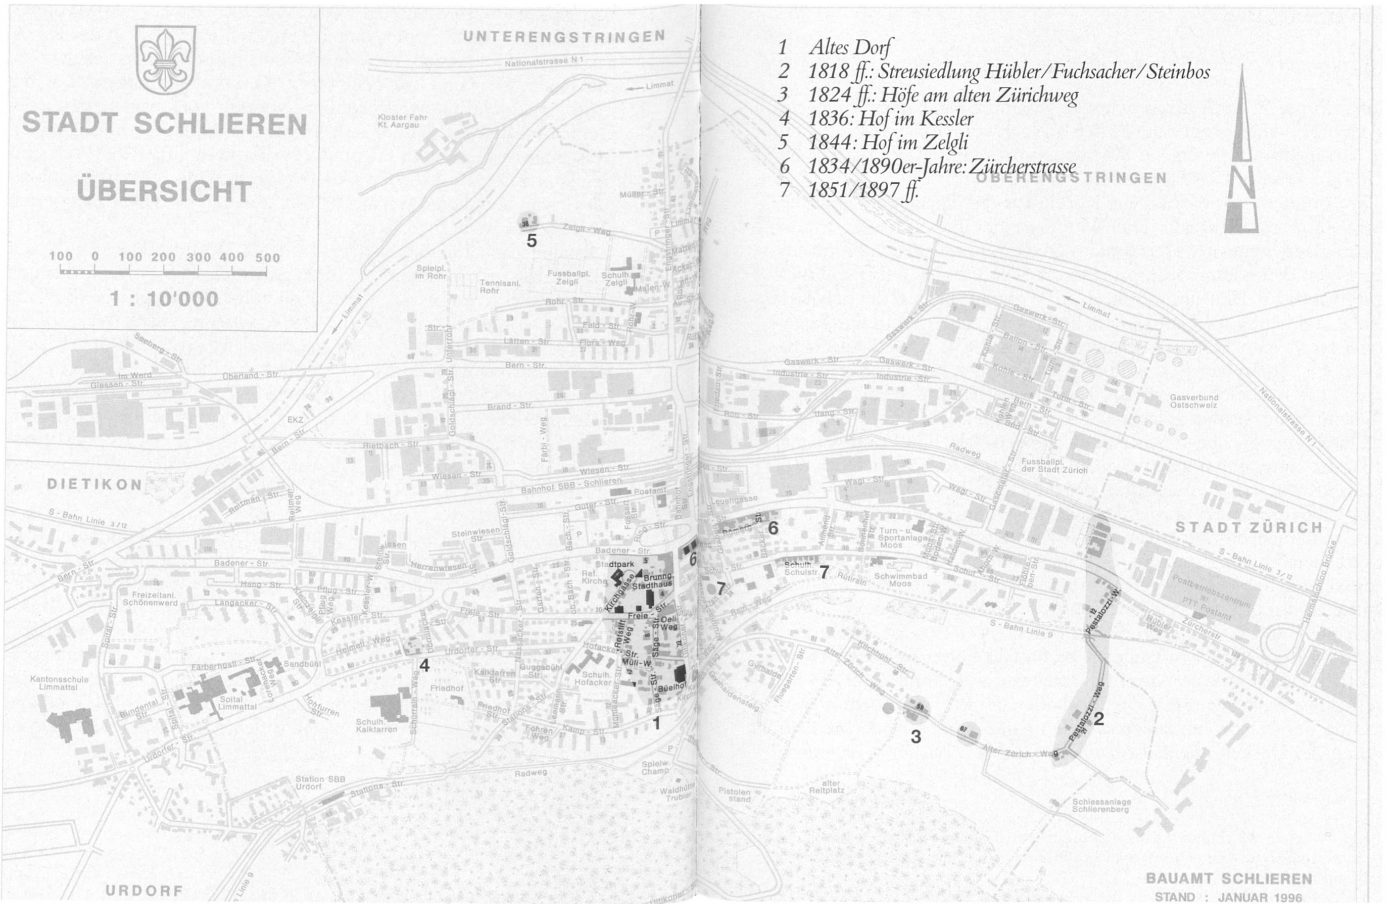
STADT SCHLIEREN

ÜBERSICHT

100 0 100 200 300 400 500

1 : 10'000

UNTERENGSTRINGEN

Nationalstrasse N 1

Limmat

Kloster Fahr Kt. Aargau

1 Altes Dorf
2 1818 ff.: Streusiedlung Hübler/Fuchsacher/Steinbos
3 1824 ff.: Höfe am alten Zürichweg
4 1836: Hof im Kessler
5 1844: Hof im Zelgli
6 1834/1890er-Jahre: Zürcherstrasse
7 1851/1897 ff.

OBERENGSTRINGEN

Zelgli - Weg

5

Spielpl. im Rohr

Tennisanl. Rohr

Fussballpl. Zelgli

Schulh. Zelgli

Rohr - Str.

Limmat

Im Werd

Giessen - Str.

Überland - Str.

Bern - Str.

Brand - Str.

EKZ

Rietbach - Str.

Wiesen - Str.

DIETIKON

Bahnhof SBB - Schlieren

Postamt

S - Bahn Linie 3/12

Steinwiesen Str.

Badener - Str.

Stadtpark

Ref. Kirche

Brunng.

Stadthaus

Freizeitanl. Schönenwerd

Hang - Str.

Freie - Str.

Urdorfer - Str.

4

Friedhof

Kantonsschule Limmattal

Spital Limmattal

Schulh. Kalktarren

Schulh. Hofacker

1

6

7

Gaswerk - Str.

Industrie - Str.

Radweg

Fussballpl. der Stadt Zürich

Gasverbund Ostschweiz

Nationalstrasse N 1

STADT ZÜRICH

S - Bahn Linie 3/12

Turn- u. Sportanlage Moos

Schulh. Schulstr.

7

Schwimmbad Moos

S - Bahn Linie 9

Pestalozzi - W.

Postbetriebszentrum PTT Postamt

Zürcherstr.

Alter Zürich - Weg

3

2

Station SBB Urdorf

Radweg

Spielpl. Champ

Pistolenstand

alter Reitplatz

Schiessanlage Schlierenberg

URDORF

BAUAMT SCHLIEREN
STAND : JANUAR 1996